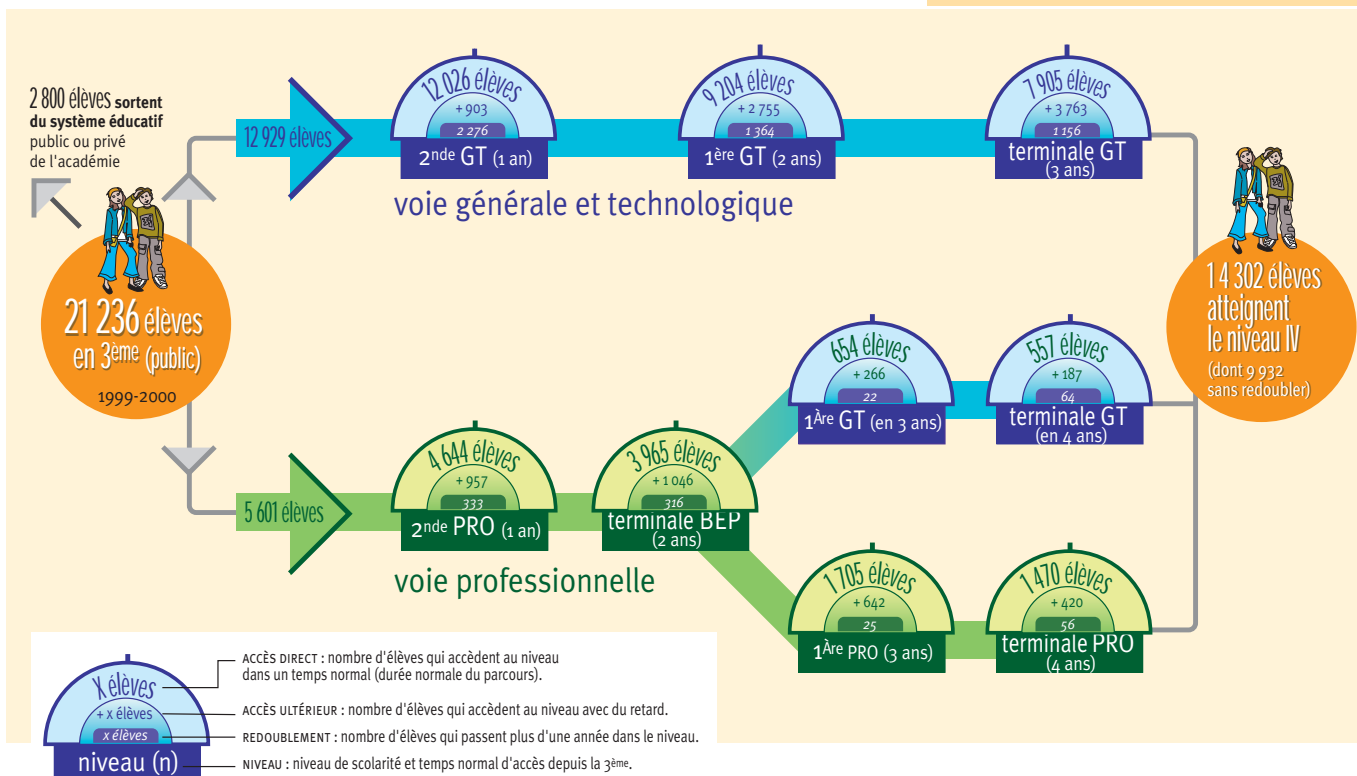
2 800 élèves sortent du système éducatif public ou privé de l'académie

21 236 élèves en 3ème (public)

1999-2000

12 929 élèves

12 026 élèves
+ 903
2 276
2nde GT (1 an)

9 204 élèves
+ 2 755
1 364
1ère GT (2 ans)

7 905 élèves
+ 3 763
1 156
terminale GT
(3 ans)

voie générale et technologique

14 302 élèves atteignent le niveau IV
(dont 9 932 sans redoubler)

654 élèves
+ 266
22
1Ère GT (en 3 ans)

557 élèves
+ 187
64
terminale GT
(en 4 ans)

5 601 élèves

4 644 élèves
+ 957
333
2nde PRO (1 an)

3 965 élèves
+ 1 046
316
terminale BEP
(2 ans)

voie professionnelle

1 705 élèves
+ 642
25
1Ère PRO (3 ans)

1 470 élèves
+ 420
56
terminale PRO
(4 ans)

X élèves
+ x élèves
x élèves
niveau (n)

ACCÈS DIRECT : nombre d'élèves qui accèdent au niveau dans un temps normal (durée normale du parcours).

ACCÈS ULTÉRIEUR : nombre d'élèves qui accèdent au niveau avec du retard.

REDOUBLEMENT : nombre d'élèves qui passent plus d'une année dans le niveau.

NIVEAU : niveau de scolarité et temps normal d'accès depuis la 3ème.